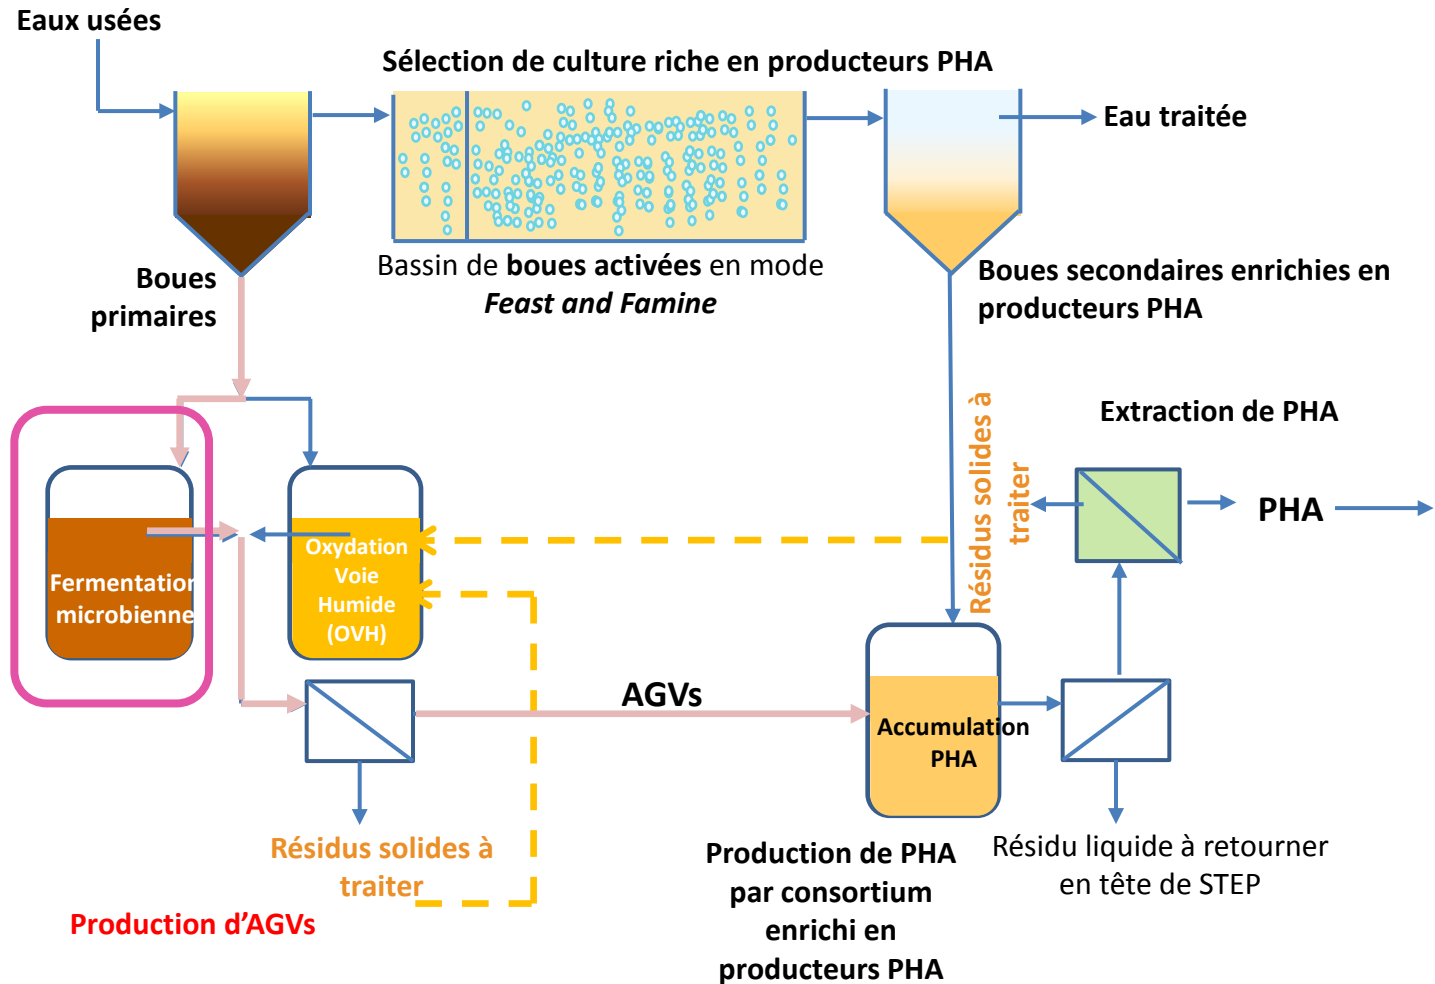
Eaux usées

Sélection de culture riche en producteurs PHA

Eau traitée

Bassin de **boues activées** en mode *Feast and Famine*

Boues primaires

Boues secondaires enrichies en producteurs PHA

Extraction de PHA

Résidus solides à traiter

PHA

Fermentation microbienne

Oxydation Voie Humide (OVH)

AGVs

Accumulation PHA

Résidus solides à traiter

Production d'AGVs

Production de PHA par consortium enrichi en producteurs PHA

Résidu liquide à retourner en tête de STEP